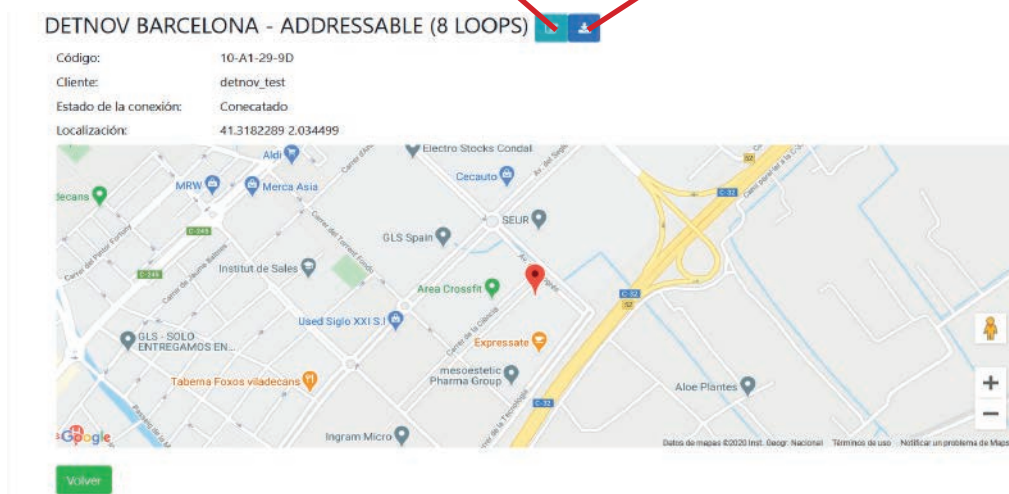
DETNOV BARCELONA - ADDRESSABLE (8 LOOPS)

Código: 10-A1-29-9D
Cliente: detnov_test
Estado de la conexión: Conecatado
Localización: 41.3182289 2.034499

Aldi
Electro Stocks Condal
MRW
Merca Asia
decans
Cecauto
SEUR
GLS Spain
C-245
Institut de Sales
Area Crossfit
C-32
Used Siglo XXI S.l
GLS - SOLO ENTREGAMOS EN...
Expressate
Taberna Foxos viladecans
mesoestetic Pharma Group
Aloe Plantes
C-32
Ingram Micro
Google
Datos de mapas ©2020 Inst. Geogr. Nacional Términos de uso Notificar un problema de Maps

Volver